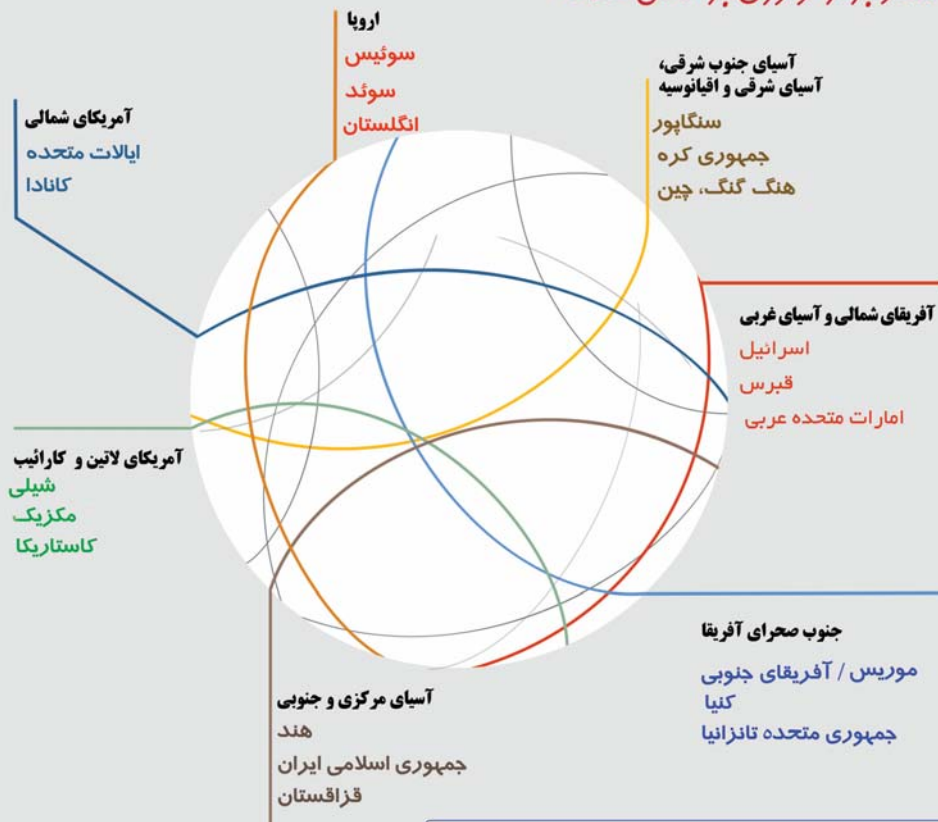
اروپا
سوئیس
سوئد
انگلستان

آمریکای شمالی
ایالات متحده
کانادا

آسیای جنوب شرقی،
آسیای شرقی و اقیانوسیه
سنگاپور
جمهوری کره
هنگ گنگ، چین

آفریقای شمالی و آسیای غربی
اسرائیل
قبرس
امارات متحده عربی

آمریکای لاتین و کارائیب
شیلی
مکزیک
کاستاریکا

جنوب صحرای آفریقا
موریس / آفریقای جنوبی
کنیا
جمهوری متحده تانزانیا

آسیای مرکزی و جنوبی
هند
جمهوری اسلامی ایران
قزاقستان